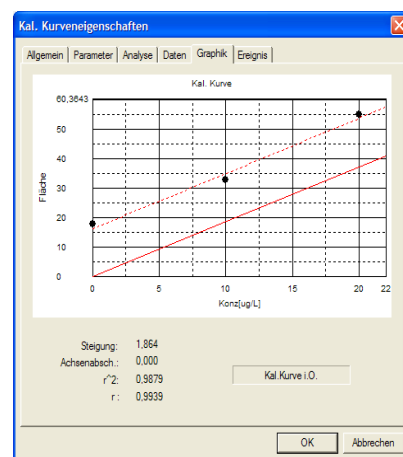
Kal. Kurveneigenschaften

Allgemein | Parameter | Analyse | Daten | Graphik | Ereignis

Kal. Kurve

60,3643
50
40
30
20
10
0

Fläche

0 5 10 15 20 22

Konz[ug/L]

Steigung: 1,864
Achsenabsch.: 0,000
r^2: 0,9879
r: 0,9939

Kal.Kurve i.O.

OK
Abbrechen